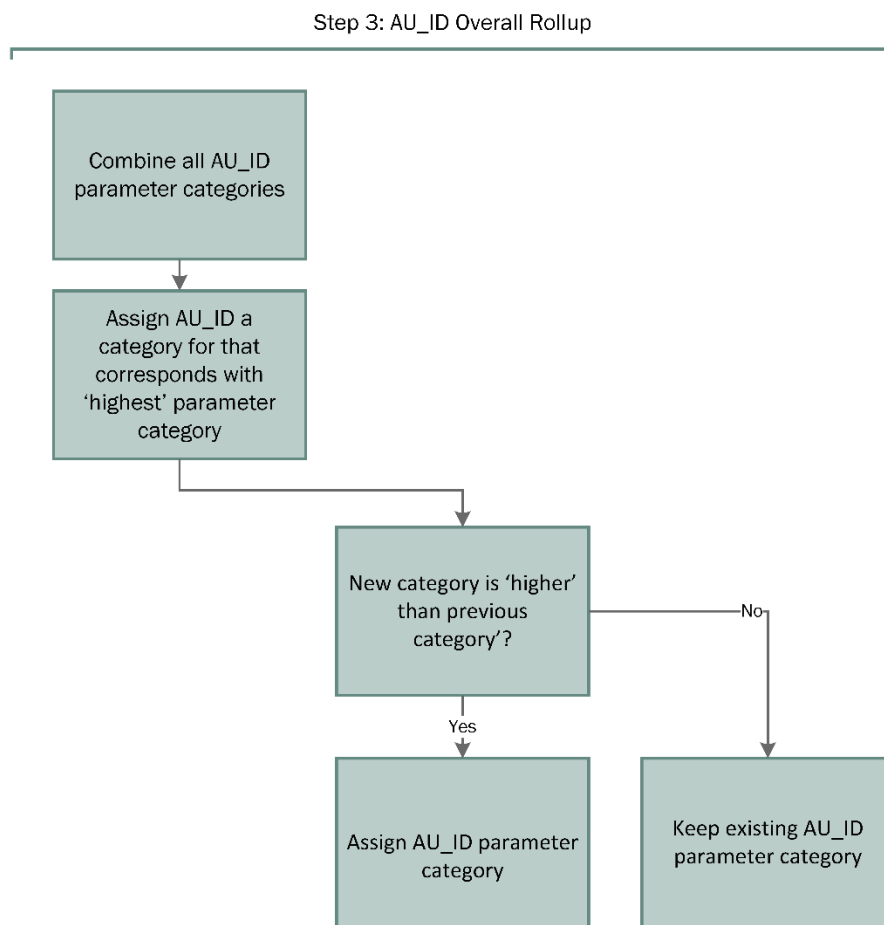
Step 3: AU_ID Overall Rollup

Combine all AU_ID parameter categories

Assign AU_ID a category for that corresponds with 'highest' parameter category

New category is 'higher' than previous category'?

No

Yes

Assign AU_ID parameter category

Keep existing AU_ID parameter category